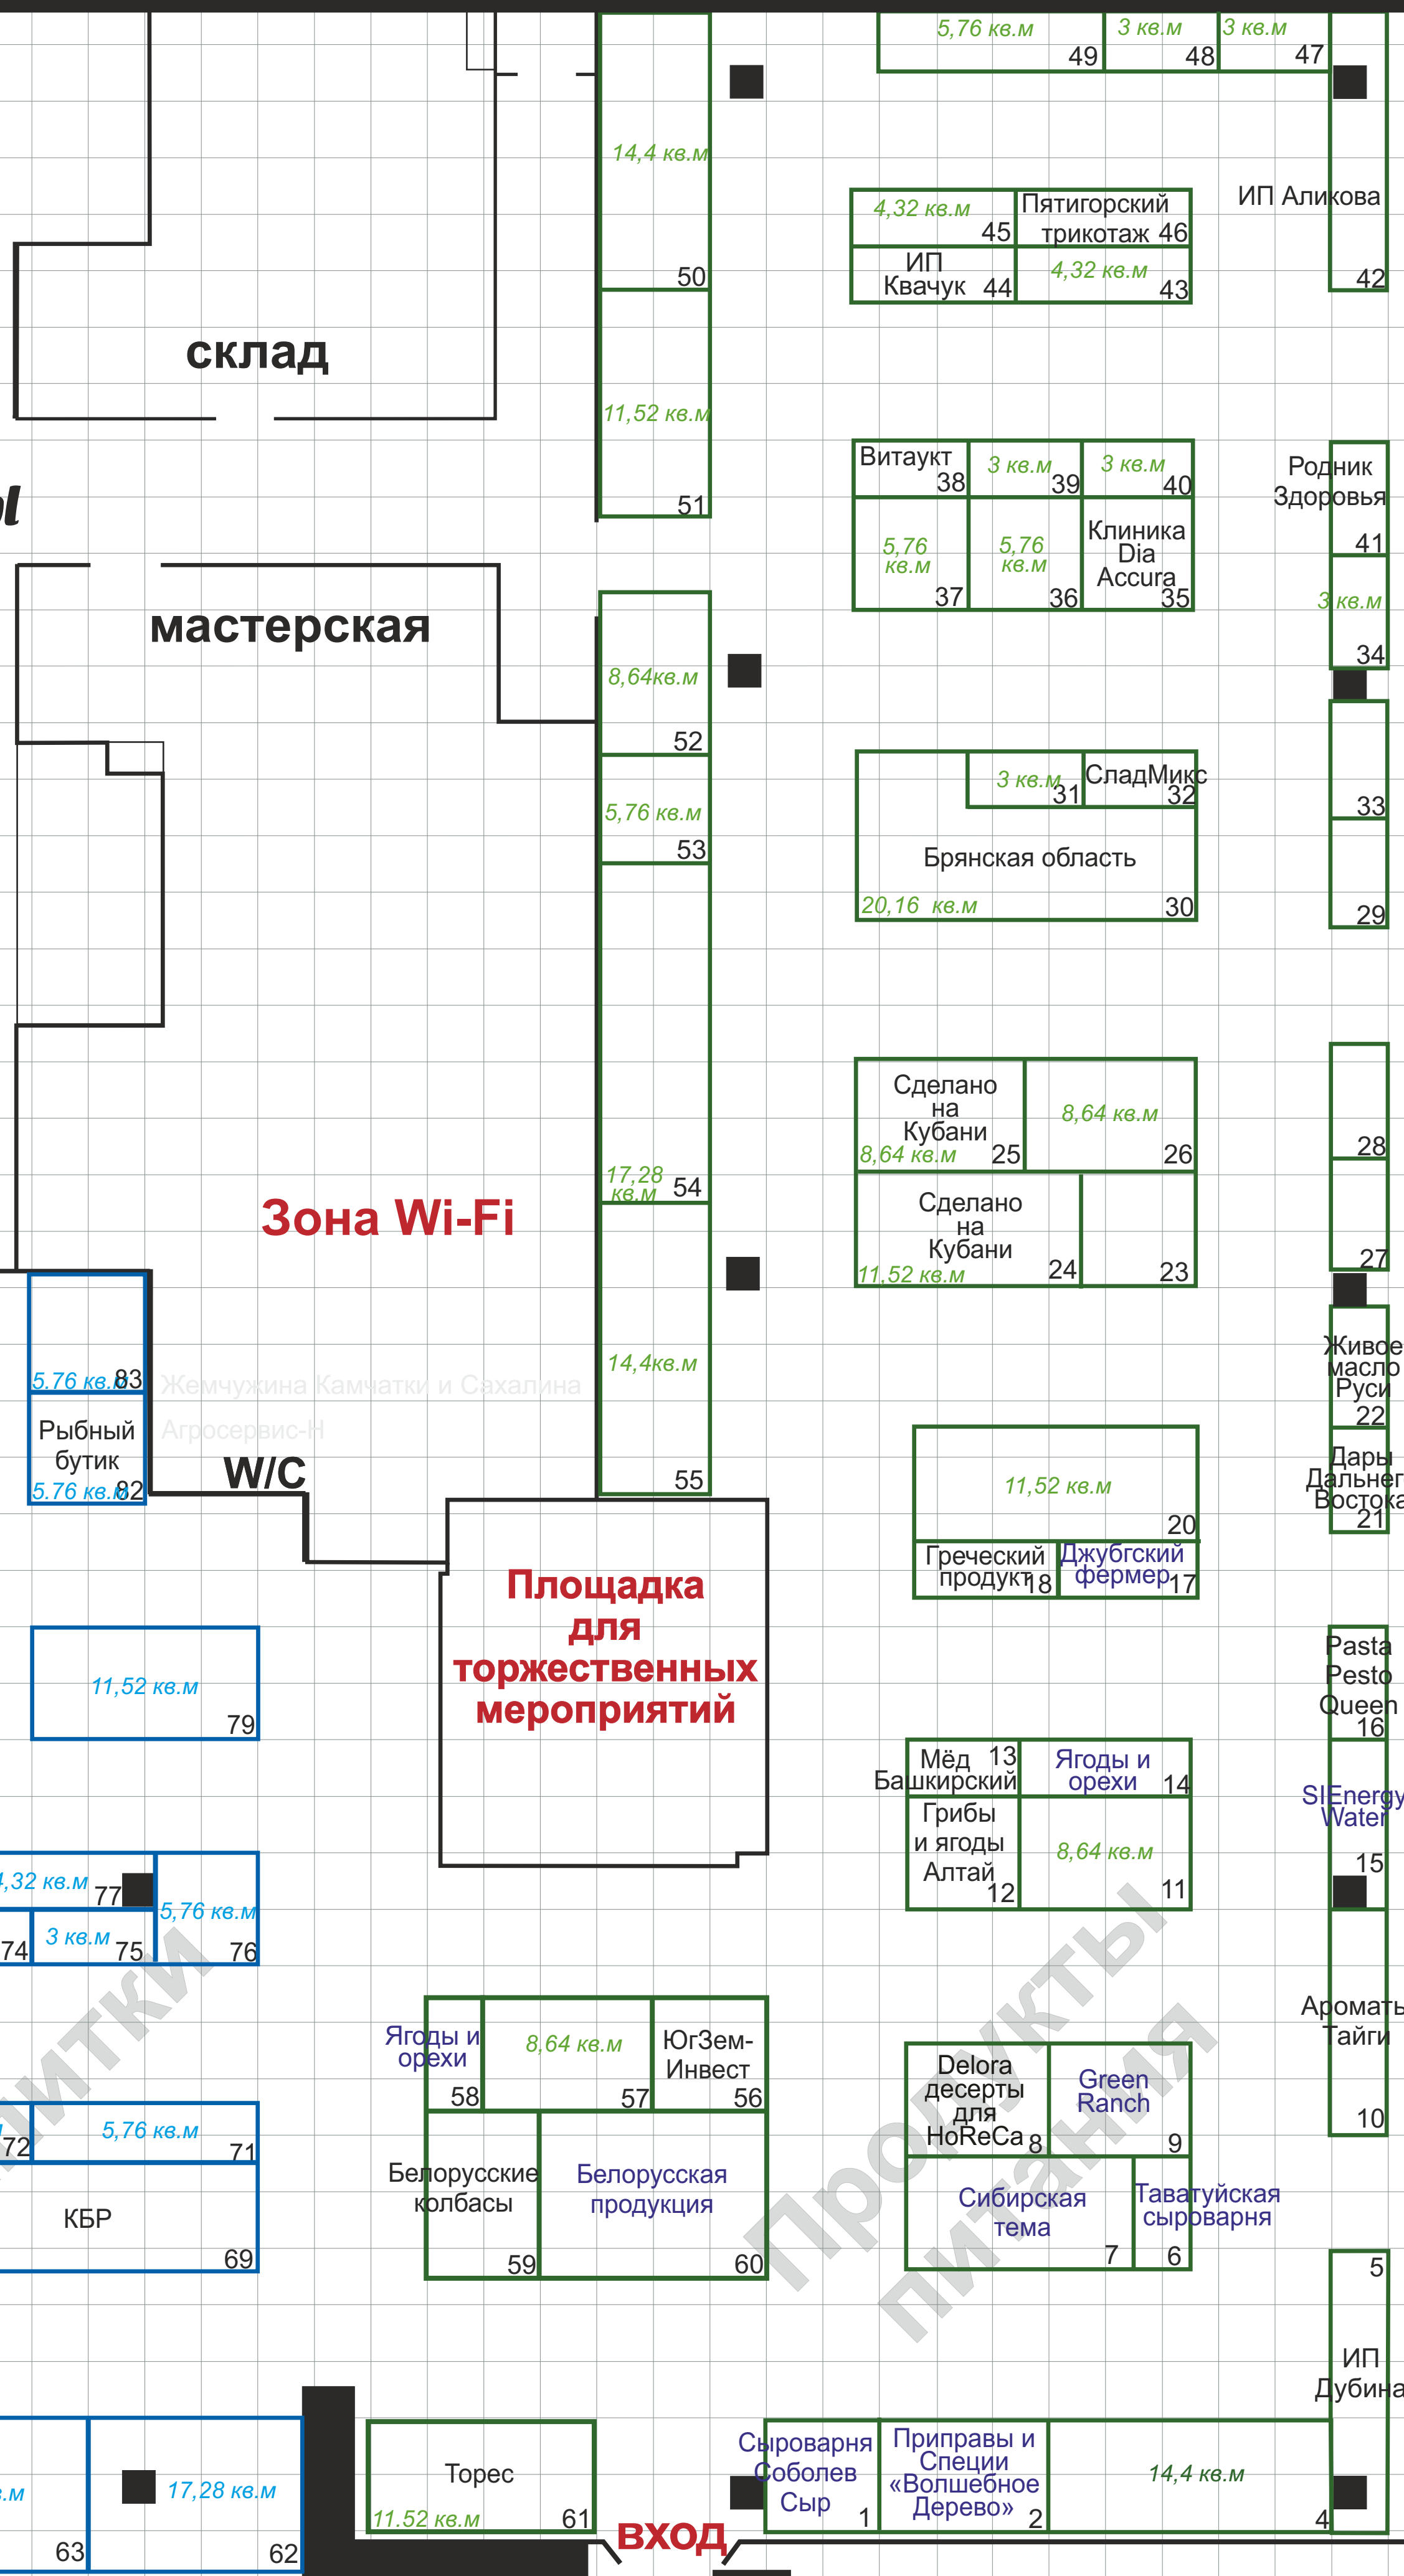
5,76 кв.м 49
3 кв.м 48
3 кв.м 47

14,4 кв.м
50

4,32 кв.м 45
Пятигорский трикотаж 46
ИП Аликова
ИП Квачук 44
4,32 кв.м 43
42

склад

11,52 кв.м
51

Витаукт 38
3 кв.м 39
3 кв.м 40
Родник Здоровья
5,76 кв.м 37
5,76 кв.м 36
Клиника Dia Accura 35
41
3 кв.м
34

мастерская

8,64кв.м
52

5,76 кв.м
53

3 кв.м 31
СладМикс 32
33
Брянская область
20,16 кв.м 30
29

Сделано на Кубани
8,64 кв.м 25
8,64 кв.м 26
28
Сделано на Кубани
11,52 кв.м 24
23
27

Зона Wi-Fi

17,28 кв.м 54

14,4кв.м

5.76 кв.м 83
Жемчужина Камчатки и Сахалина
Рыбный бутик
Агросервис-Н
5.76 кв.м 82
W/C

55

Живое масло Руси 22
Дары Дальнего Востока 21

11,52 кв.м
20
Греческий продукт 18
Джубгский фермер 17

Площадка для торжественных мероприятий

11,52 кв.м
79

Pasta Pesto Queen 16

Мёд Башкирский 13
Ягоды и орехи 14
SIEnergy Water
Грибы и ягоды Алтай 12
8,64 кв.м 11
15

4,32 кв.м 77
5,76 кв.м
74
3 кв.м 75
76

Ягоды и орехи 58
8,64 кв.м 57
ЮгЗем-Инвест 56

Ароматы Тайги
10

72
5,76 кв.м 71
Delora десерты для HoReCa 8
Green Ranch 9
Белорусские колбасы 59
Белорусская продукция 60
КБР
69
Сибирская тема 7
Таватуйская сыроварня 6

Продукты питания

5

ИП Дубина

кв.м
63
17,28 кв.м
62
Торес
11.52 кв.м 61
вход
Сыроварня Соболев Сыр 1
Приправы и Специи «Волшебное Дерево» 2
14,4 кв.м
4